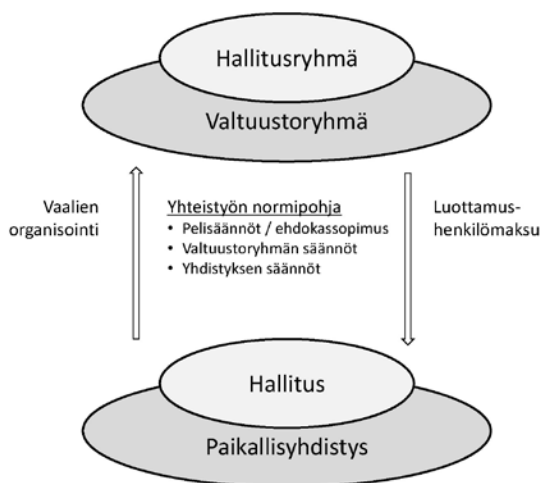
Hallitusryhmä

Valtuustoryhmä

Vaalien organisointi

Yhteistyön normipohja
• Pelisäännöt / ehdokassopimus
• Valtuustoryhmän säännöt
• Yhdistyksen säännöt

Luottamushenkilömaksu

Hallitus

Paikallisyhdistys